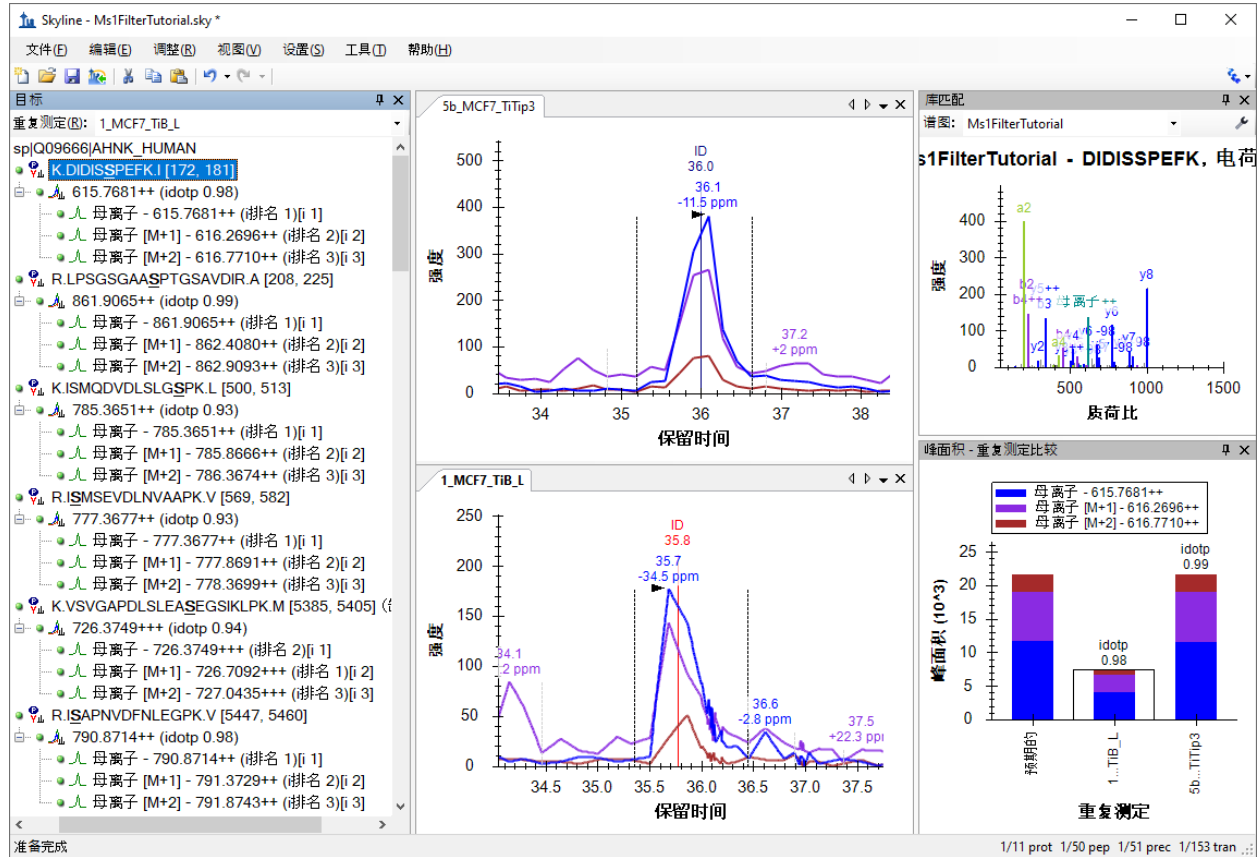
Skyline - Ms1FilterTutorial.sky *

文件(F) 编辑(E) 调整(R) 视图(V) 设置(S) 工具(T) 帮助(H)

目标

重复测定(R): 1_MCF7_TiB_L

sp|Q09666|AHNK_HUMAN
K.DIDISSPEFK.I [172, 181]
615.7681++ (idotp 0.98)
母离子 - 615.7681++ (排名 1)[i 1]
母离子 [M+1] - 616.2696++ (排名 2)[i 2]
母离子 [M+2] - 616.7710++ (排名 3)[i 3]
R.LPSGSGAASPTGSAVDIR.A [208, 225]
861.9065++ (idotp 0.99)
母离子 - 861.9065++ (排名 1)[i 1]
母离子 [M+1] - 862.4080++ (排名 2)[i 2]
母离子 [M+2] - 862.9093++ (排名 3)[i 3]
K.ISMQDVDLSLGSPK.L [500, 513]
785.3651++ (idotp 0.93)
母离子 - 785.3651++ (排名 1)[i 1]
母离子 [M+1] - 785.8666++ (排名 2)[i 2]
母离子 [M+2] - 786.3674++ (排名 3)[i 3]
R.ISMSEVDLNVAAPK.V [569, 582]
777.3677++ (idotp 0.93)
母离子 - 777.3677++ (排名 1)[i 1]
母离子 [M+1] - 777.8691++ (排名 2)[i 2]
母离子 [M+2] - 778.3699++ (排名 3)[i 3]
K.VSVGAPDLSLEASEGSIKLPK.M [5385, 5405] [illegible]
726.3749+++ (idotp 0.94)
母离子 - 726.3749+++ (排名 2)[i 1]
母离子 [M+1] - 726.7092+++ (排名 1)[i 2]
母离子 [M+2] - 727.0435+++ (排名 3)[i 3]
R.ISAPNVDFNLEGPK.V [5447, 5460]
790.8714++ (idotp 0.98)
母离子 - 790.8714++ (排名 1)[i 1]
母离子 [M+1] - 791.3729++ (排名 2)[i 2]
母离子 [M+2] - 791.8743++ (排名 3)[i 3]

5b_MCF7_TiTip3
ID 36.0
36.1 -11.5 ppm
37.2 +2 ppm
强度
500 400 300 200 100 0
34 35 36 37 38
保留时间

1_MCF7_TiB_L
ID 35.8
35.7 -34.5 ppm
34.1 -2 ppm
36.6 -2.8 ppm
37.5 +22.3 ppm
强度
250 200 150 100 50 0
34.5 35.0 35.5 36.0 36.5 37.0 37.5
保留时间

库匹配
谱图: Ms1FilterTutorial
Ms1FilterTutorial - DIDISSPEFK, 电荷
a2
b2
b4
b3
母离子++
y6
y2
b4
y8
y7
强度
400 300 200 100 0
500 1000 1500
质荷比

峰面积 - 重复测定比较
母离子 - 615.7681++
母离子 [M+1] - 616.2696++
母离子 [M+2] - 616.7710++
idotp 0.99
idotp 0.98
峰面积 (10^3)
25 20 15 10 5 0
预期的
1...TiB_L
5b...TiTip3
重复测定

准备完成
1/11 prot 1/50 pep 1/51 prec 1/153 tran